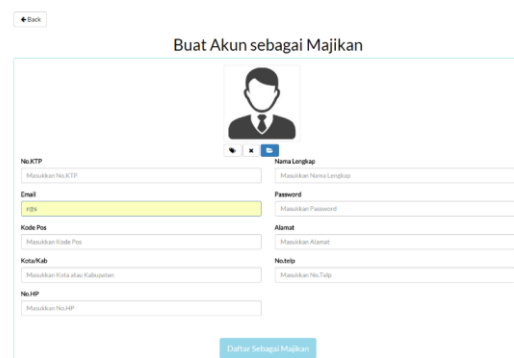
← Back

Buat Akun sebagai Majikan

No.KTP
Masukkan No.KTP

Nama Lengkap
Masukkan Nama Lengkap

Email
rdsi

Password
Masukkan Password

Kode Pos
Masukkan Kode Pos

Alamat
Masukkan Alamat

Kota/Kab
Masukkan Kota atau Kabupaten

No.telp
Masukkan No.Telp

No.HP
Masukkan No.HP

Daftar Sebagai Majikan